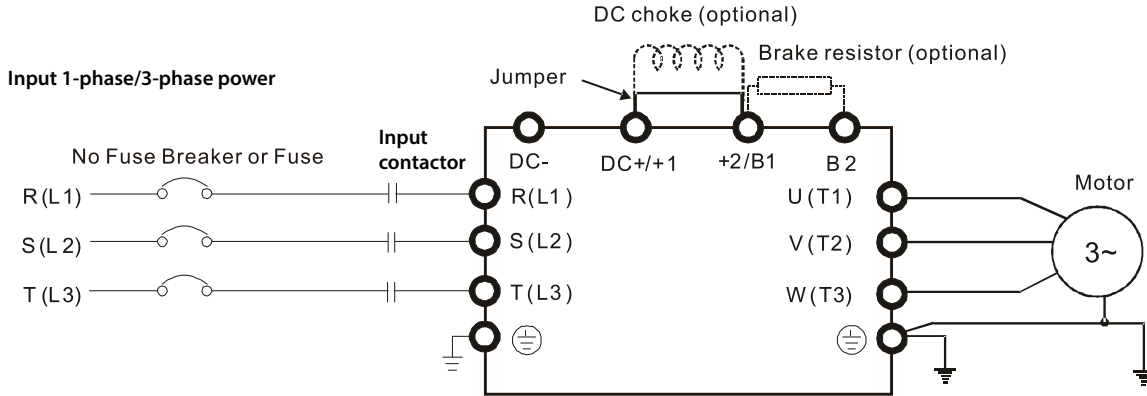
DC choke (optional)

Brake resistor (optional)

Input 1-phase/3-phase power

Jumper

Input contactor

No Fuse Breaker or Fuse

DC-

DC+/+1

+2/B1

B2

R(L1)

S(L2)

T(L3)

R(L1)

S(L2)

T(L3)

U(T1)

V(T2)

W(T3)

Motor

3~